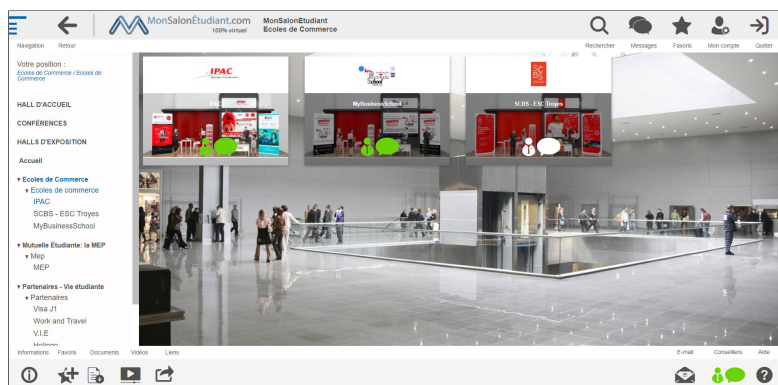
Navigation Retour

MonSalonEtudiant.com
100% virtuel

MonSalonEtudiant
Ecoles de Commerce

Rechercher Messages Favoris Mon compte Quitter

Votre position :
Ecoles de Commerce / Ecoles de Commerce

HALL D'ACCUEIL

CONFÉRENCES

HALLS D'EXPOSITION

Accueil

▾ Ecoles de Commerce
▾ Ecoles de commerce
IPAC
SCBS - ESC Troyes
MyBusinessSchool

▾ Mutuelle Etudiante: la MEP
▾ Mep
MEP

▾ Partenaires - Vie étudiante
▾ Partenaires
Visa J1
Work and Travel
V.I.E
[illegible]

IPAC

IPAC

MyBusinessSchool

SCBS - ESC Troyes

Informations Favoris Documents Vidéos Liens

E-mail Conseillers Aide